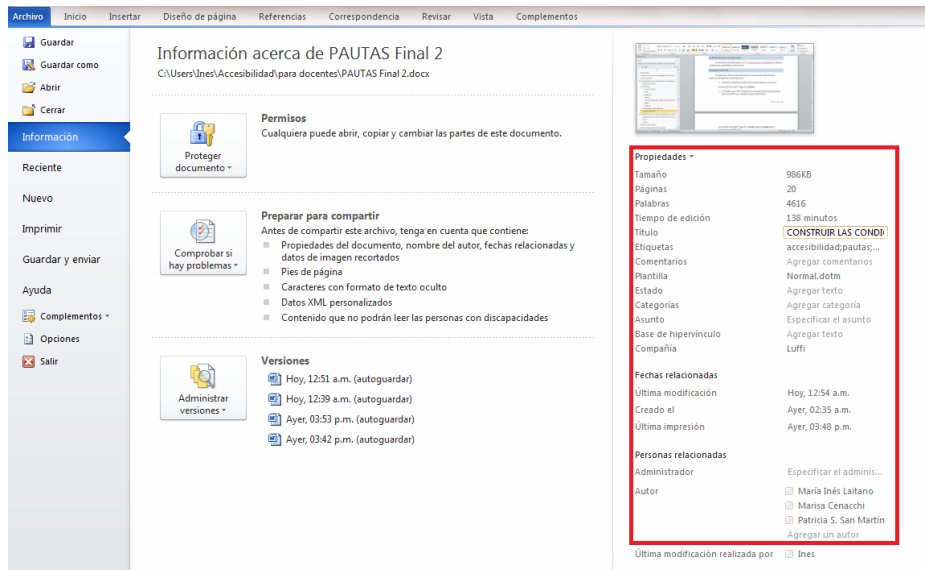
Archivo Inicio Insertar Diseño de página Referencias Correspondencia Revisar Vista Complementos

Guardar
Guardar como
Abrir
Cerrar
Información
Reciente
Nuevo
Imprimir
Guardar y enviar
Ayuda
Complementos
Opciones
Salir

Información acerca de PAUTAS Final 2
C:\Users\Ines\Accesibilidad\para docentes\PAUTAS Final 2.docx

Proteger documento

Permisos
Cualquiera puede abrir, copiar y cambiar las partes de este documento.

Comprobar si hay problemas

Preparar para compartir
Antes de compartir este archivo, tenga en cuenta que contiene:
- Propiedades del documento, nombre del autor, fechas relacionadas y datos de imagen recortados
- Pies de página
- Caracteres con formato de texto oculto
- Datos XML personalizados
- Contenido que no podrán leer las personas con discapacidades

Administrar versiones

Versiones
Hoy, 12:51 a.m. (autoguardar)
Hoy, 12:39 a.m. (autoguardar)
Ayer, 03:53 p.m. (autoguardar)
Ayer, 03:42 p.m. (autoguardar)

Propiedades

| | |
|---|---|
| Tamaño | 986KB |
| Páginas | 20 |
| Palabras | 4616 |
| Tiempo de edición | 138 minutos |
| Título | CONSTRUIR LAS CONDI |
| Etiquetas | accesibilidad;pautas;... |
| Comentarios | Agregar comentarios |
| Plantilla | Normal.dotm |
| Estado | Agregar texto |
| Categorías | Agregar categoría |
| Asunto | Especificar el asunto |
| Base de hipervínculo | Agregar texto |
| Compañía | Luffi |

Fechas relacionadas

| | |
|---|---|
| Última modificación | Hoy, 12:54 a.m. |
| Creado el | Ayer, 02:35 a.m. |
| Última impresión | Ayer, 03:48 p.m. |

Personas relacionadas

| | |
|---|---|
| Administrador | Especificar el adminis... |
| Autor | María Inés Laitano |
| | Marisa Cenacchi |
| | Patricia S. San Martín |
| | Agregar un autor |

Última modificación realizada por Ines